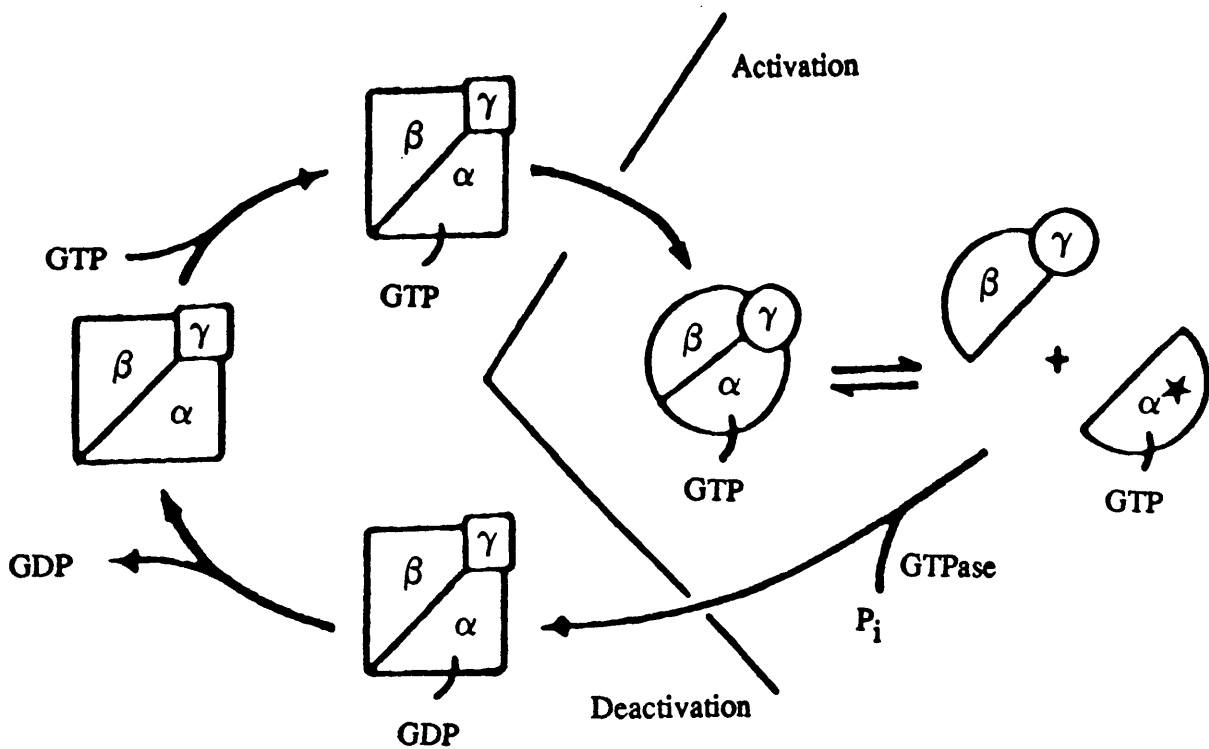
Activation

$\gamma$
$\beta$
$\alpha$
GTP

GTP

$\gamma$
$\beta$
$\alpha$

$\gamma$
$\beta$
$\alpha$
GTP

$\gamma$
$\beta$

+

$\alpha^{\star}$
GTP

GDP

$\gamma$
$\beta$
$\alpha$
GDP

GTPase
$P_i$

Deactivation